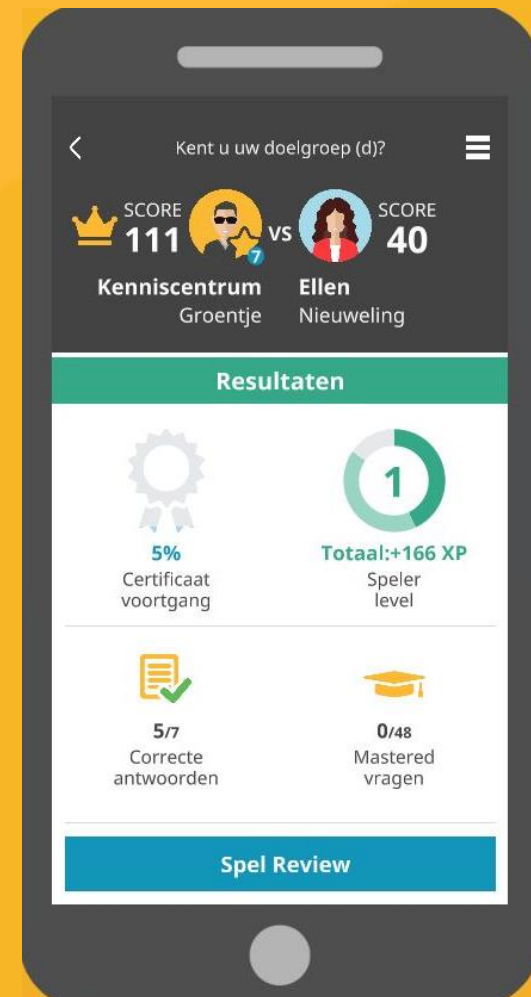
Kent u uw doelgroep (d)?

SCORE
111

7

VS

SCORE
40

Kenniscentrum
Groentje

Ellen
Nieuweling

Resultaten

5%
Certificaat voortgang

1

Totaal:+166 XP
Speler level

5/7
Correcte antwoorden

0/48
Mastered vragen

Spel Review